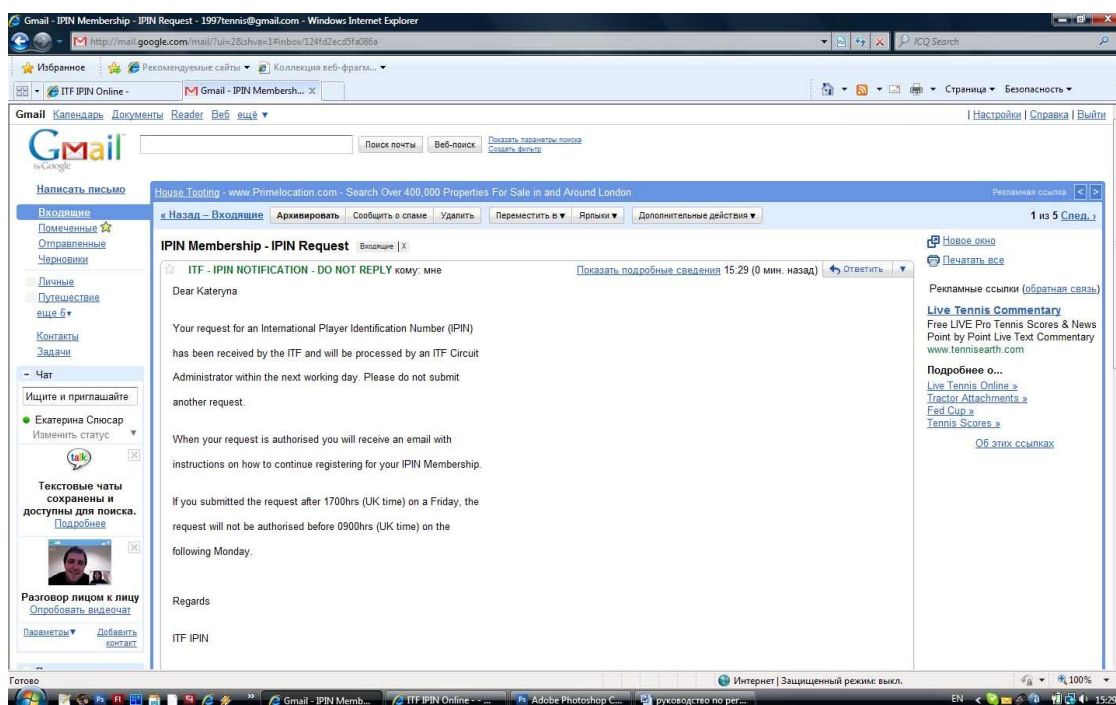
Gmail - IPIN Membership - IPIN Request - 1997tennis@gmail.com - Windows Internet Explorer

http://mail.google.com/mail/?ui=2&shva=1#inbox/124fd2ecd5fa086a

ICQ Search

Избранное   Рекомендуемые сайты ▾   Коллекция веб-фрагм... ▾

ITF IPIN Online -   Gmail - IPIN Membersh... ×

Страница ▾   Безопасность ▾

Gmail Календарь Документы Reader Веб ещё ▾

| Настройки | Справка | Выйти

Gmail by Google

Поиск почты   Веб-поиск   Показать параметры поиска   Создать фильтр

Написать письмо

Входящие
Помеченные
Отправленные
Черновики
Личные
Путешествие
еще 6▾
Контакты
Задачи

– Чат
Ищите и приглашайте
Екатерина Слюсар
Изменить статус

talk

Текстовые чаты сохранены и доступны для поиска.
Подробнее

Разговор лицом к лицу
Опробовать видеочат

Параметры▾   Добавить контакт

House Tooting - www.Primelocation.com - Search Over 400,000 Properties For Sale in and Around London

Рекламная ссылка

« Назад – Входящие   Архивировать   Сообщить о спаме   Удалить   Переместить в ▾   Ярлыки ▾   Дополнительные действия ▾

1 из 5 След. ›

IPIN Membership - IPIN Request   Входящие | X

ITF - IPIN NOTIFICATION - DO NOT REPLY кому: мне

Показать подробные сведения 15:29 (0 мин. назад)   Ответить

Dear Kateryna

Your request for an International Player Identification Number (IPIN) has been received by the ITF and will be processed by an ITF Circuit Administrator within the next working day. Please do not submit another request.

When your request is authorised you will receive an email with instructions on how to continue registering for your IPIN Membership.

If you submitted the request after 1700hrs (UK time) on a Friday, the request will not be authorised before 0900hrs (UK time) on the following Monday.

Regards

ITF IPIN

Новое окно
Печатать все

Рекламные ссылки (обратная связь)

Live Tennis Commentary
Free LIVE Pro Tennis Scores & News Point by Point Live Text Commentary
www.tennisearth.com

Подробнее о...
Live Tennis Online »
Tractor Attachments »
Fed Cup »
Tennis Scores »

Об этих ссылках

Готово

Интернет | Защищенный режим: выкл.

100%

Gmail - IPIN Memb...   ITF IPIN Online - ...   Adobe Photoshop C...   руководство по рег...

EN   15:29